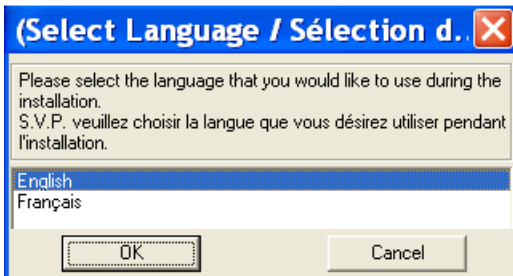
(Select Language / Sélection d..

Please select the language that you would like to use during the installation.
S.V.P. veuillez choisir la langue que vous désirez utiliser pendant l'installation.

English
Français

OK

Cancel